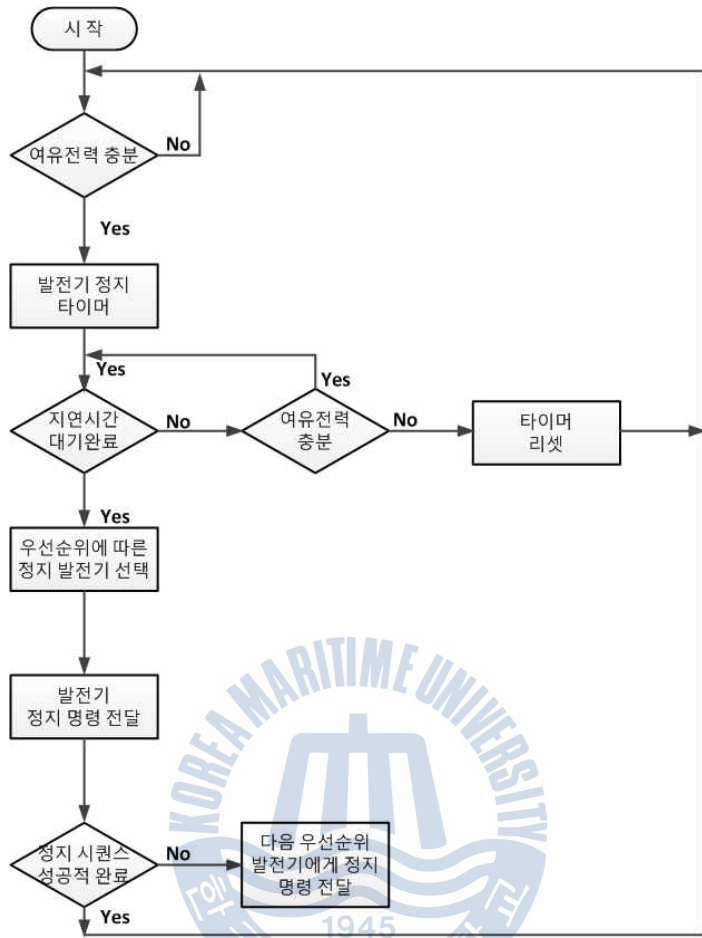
시 작

여유전력 충분

No

Yes

발전기 정지 타이머

Yes

Yes

지연시간 대기완료

No

여유전력 충분

No

타이머 리셋

Yes

우선순위에 따른 정지 발전기 선택

발전기 정지 명령 전달

KOREA MARITIME UNIVERSITY

정지 시퀀스 성공적 완료

No

다음 우선순위 발전기에게 정지 명령 전달

Yes

1945